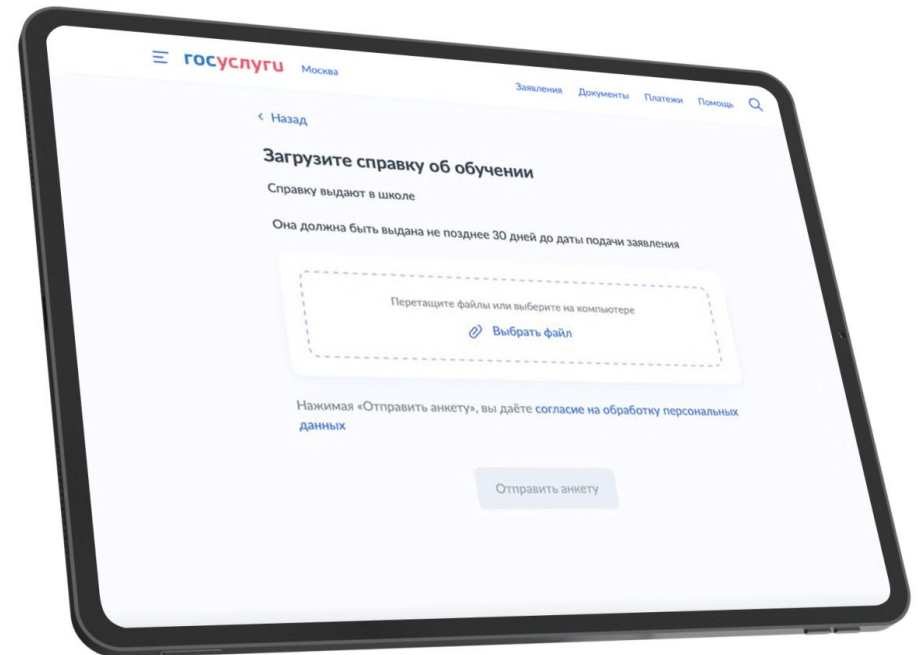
госуслуги Москва

Заявления Документы Платежи Помощь

< Назад

Загрузите справку об обучении

Справку выдают в школе

Она должна быть выдана не позднее 30 дней до даты подачи заявления

Перетащите файлы или выберите на компьютере

Выбрать файл

Нажимая «Отправить анкету», вы даёте согласие на обработку персональных данных

Отправить анкету